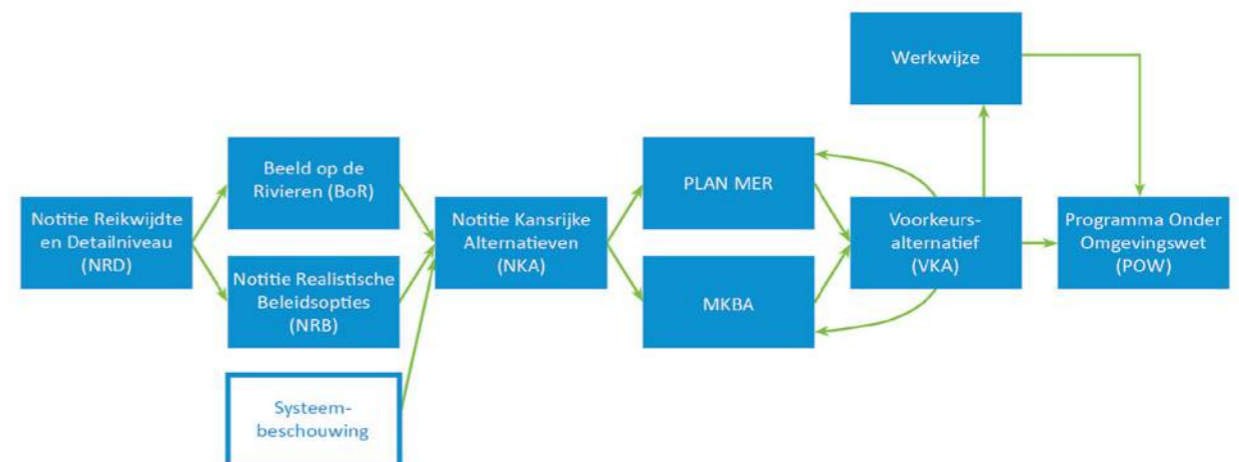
Werkwijze

Notitie Reikwijdte en Detailniveau (NRD)

Beeld op de Rivieren (BoR)

Notitie Realistische Beleidsopties (NRB)

Systeem-beschouwing

Notitie Kansrijke Alternatieven (NKA)

PLAN MER

MKBA

Voorkeurs-alternatief (VKA)

Programma Onder Omgevingswet (POW)